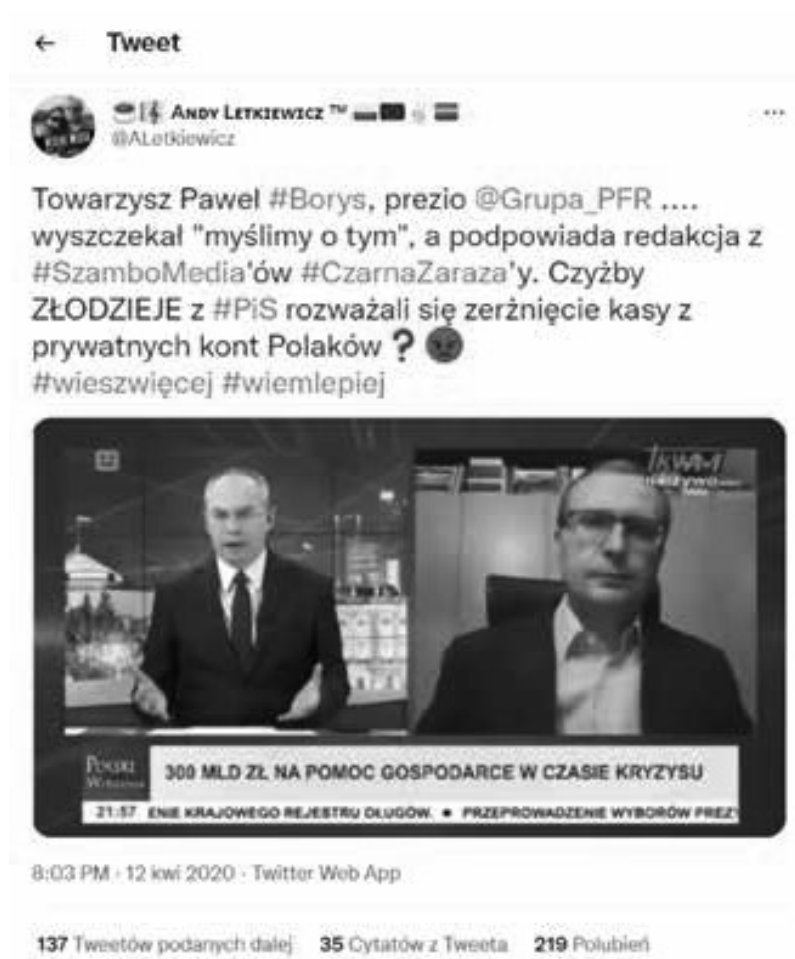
← Tweet

ANDY LETKIEWICZ ™
@ALetkiewicz

···

Towarzysz Paweł #Borys, prezio @Grupa_PFR .... wyszczekał "myślimy o tym", a podpowiada redakcja z #SzamboMedia'ów #CzarnaZaraza'y. Czyżby ZŁODZIEJE z #PiS rozważali się zerżnięcie kasy z prywatnych kont Polaków ❓
#wieszwięcej #wiemlepiej

tvn24
Popołudnie Wydarzeń
300 MLD ZŁ NA POMOC GOSPODARCE W CZASIE KRYZYSU
21:57 ENIE KRAJOWEGO REJESTRU DŁUGÓW. • PRZEPROWADZENIE WYBORÓW PREZY

8:03 PM · 12 kwi 2020 · Twitter Web App

137 Tweetów podanych dalej 35 Cytatów z Tweeta 219 Polubień